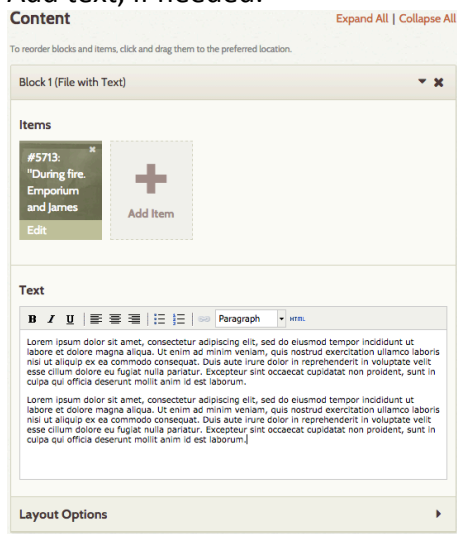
Add text, if needed.

Content

Expand All | Collapse All

To reorder blocks and items, click and drag them to the preferred location.

Block 1 (File with Text)

Items

#5713: "During fire. Emporium and James

Edit

Add Item

Text

B I U Paragraph HTML

Lorem ipsum dolor sit amet, consectetur adipiscing elit, sed do eiusmod tempor incididunt ut labore et dolore magna aliqua. Ut enim ad minim veniam, quis nostrud exercitation ullamco laboris nisi ut aliquip ex ea commodo consequat. Duis aute irure dolor in reprehenderit in voluptate velit esse cillum dolore eu fugiat nulla pariatur. Excepteur sint occaecat cupidatat non proident, sunt in culpa qui officia deserunt mollit anim id est laborum.

Lorem ipsum dolor sit amet, consectetur adipiscing elit, sed do eiusmod tempor incididunt ut labore et dolore magna aliqua. Ut enim ad minim veniam, quis nostrud exercitation ullamco laboris nisi ut aliquip ex ea commodo consequat. Duis aute irure dolor in reprehenderit in voluptate velit esse cillum dolore eu fugiat nulla pariatur. Excepteur sint occaecat cupidatat non proident, sunt in culpa qui officia deserunt mollit anim id est laborum.

Layout Options